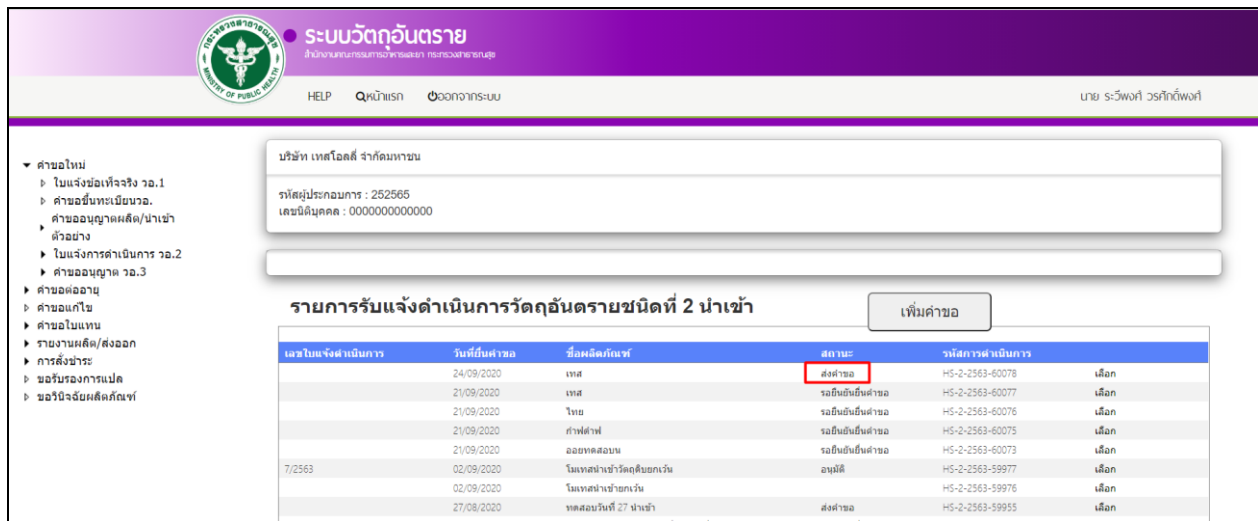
กระทรวงสาธารณสุข MINISTRY OF PUBLIC HEALTH

ระบบวัตถุอันตราย
สำนักงานคณะกรรมการอาหารและยา กระทรวงสาธารณสุข

HELP หน้าแรก ออกจากระบบ

นาย ระวีพงศ์ วรศักดิ์พงศ์

▼ คำขอใหม่
▷ ใบแจ้งข้อเท็จจริง วอ.1
▷ คำขอขึ้นทะเบียนวอ.
▸ คำขออนุญาตผลิต/นำเข้าตัวอย่าง
▸ ใบแจ้งการดำเนินการ วอ.2
▸ คำขออนุญาต วอ.3
▸ คำขอต่ออายุ
▷ คำขอแก้ไข
▸ คำขอใบแทน
▸ รายงานผลิต/ส่งออก
▸ การสั่งชำระ
▷ ขอรับรองการแปล
▷ ขอวินิจฉัยผลิตภัณฑ์

บริษัท เทสโอลลี่ จำกัดมหาชน

รหัสผู้ประกอบการ : 252565
เลขนิติบุคคล : 0000000000000

รายการรับแจ้งดำเนินการวัตถุอันตรายชนิดที่ 2 นำเข้า

เพิ่มคำขอ

| เลขใบแจ้งดำเนินการ | วันที่ยื่นคำขอ | ชื่อผลิตภัณฑ์ | สถานะ | รหัสการดำเนินการ | |
|---|---|---|---|---|---|
| | 24/09/2020 | เทส | ส่งคำขอ | HS-2-2563-60078 | เลือก |
| | 21/09/2020 | เทส | รอยืนยันยื่นคำขอ | HS-2-2563-60077 | เลือก |
| | 21/09/2020 | ไทย | รอยืนยันยื่นคำขอ | HS-2-2563-60076 | เลือก |
| | 21/09/2020 | กำฟต่าฟ | รอยืนยันยื่นคำขอ | HS-2-2563-60075 | เลือก |
| | 21/09/2020 | ออยทดสอบน | รอยืนยันยื่นคำขอ | HS-2-2563-60073 | เลือก |
| 7/2563 | 02/09/2020 | โมเทสนำเข้าวัตถุดิบยกเว้น | อนุมัติ | HS-2-2563-59977 | เลือก |
| | 02/09/2020 | โมเทสนำเข้ายกเว้น | | HS-2-2563-59976 | เลือก |
| | 27/08/2020 | ทดสอบวันที่ 27 นำเข้า | ส่งคำขอ | HS-2-2563-59955 | เลือก |